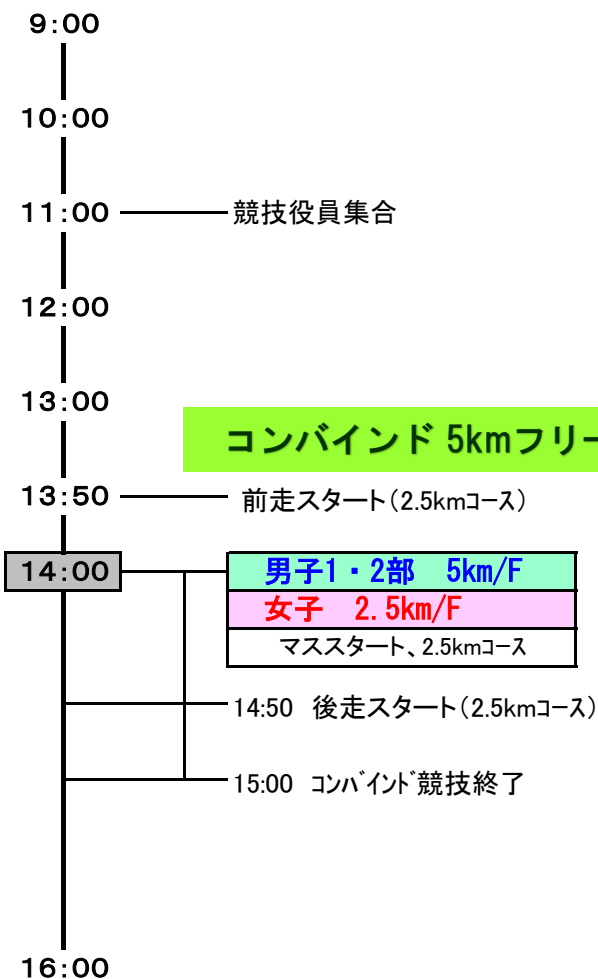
9:00

10:00

11:00 競技役員集合

12:00

13:00

コンバインド 5kmフリー

13:50 前走スタート(2.5kmコース)

14:00

男子1・2部 5km/F

女子 2.5km/F

マススタート、2.5kmコース

14:50 後走スタート(2.5kmコース)

15:00 ｺﾝﾊﾞｲﾝﾄﾞ競技終了

16:00